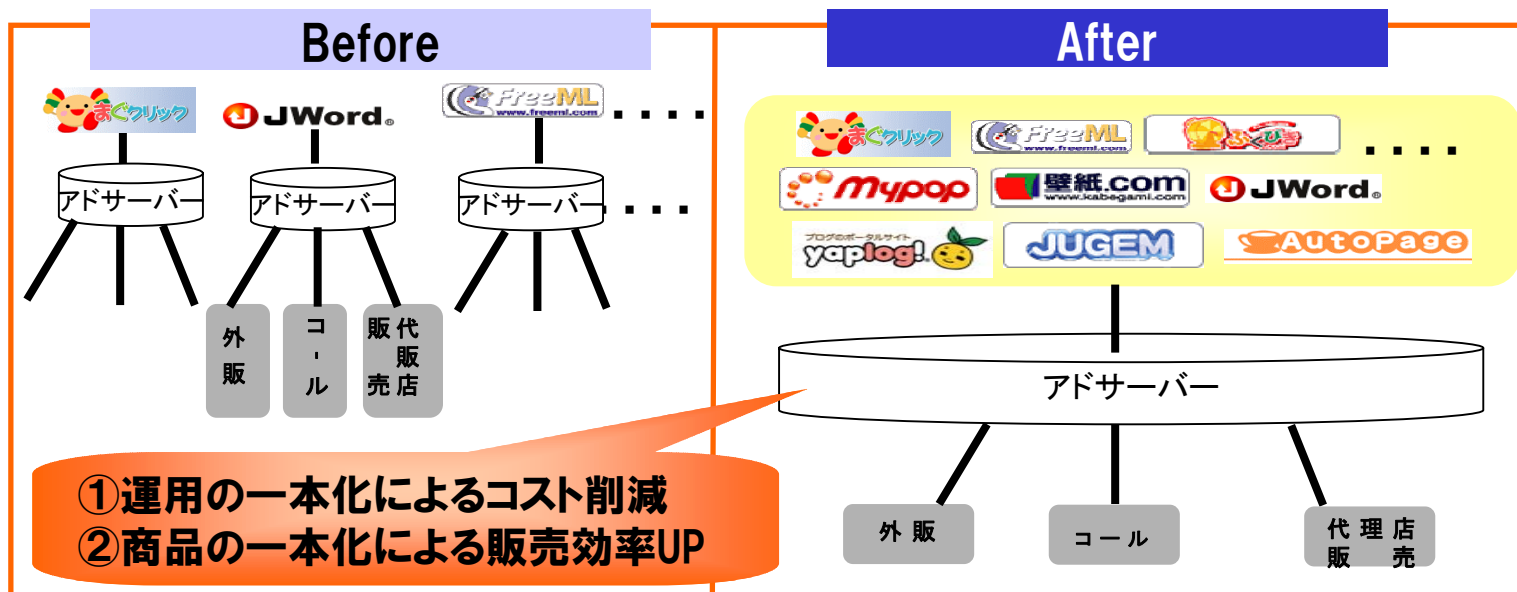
Before

まぐクリック JWord FreeML www.freeml.com . . . .

アドサーバー アドサーバー アドサーバー . . .

外販 コール 代理店販売

After

まぐクリック FreeML www.freeml.com ふくびき . . . .

Mypop 壁紙.com www.kabegami.com JWord

ブログのポータルサイト yaplog! JUGEM AutoPage

アドサーバー

外販 コール 代理店販売

①運用の一本化によるコスト削減
②商品の一本化による販売効率UP